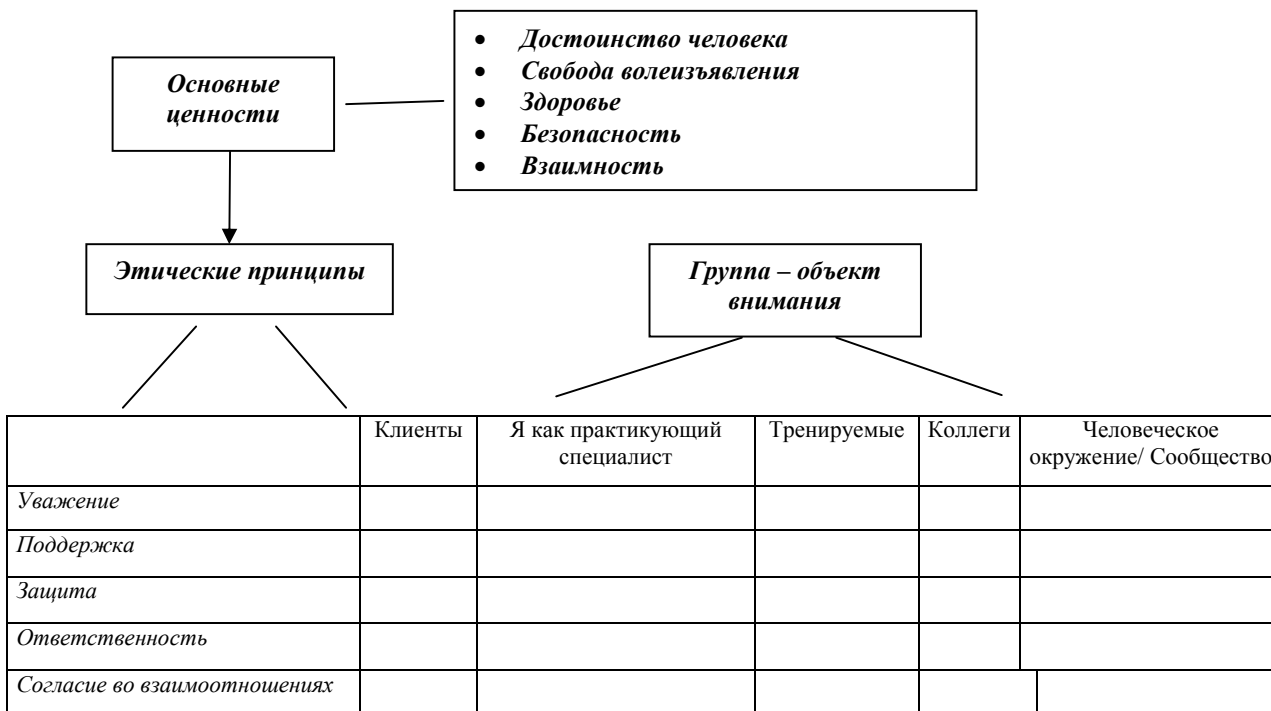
Основные ценности

- Достоинство человека
- Свобода волеизъявления
- Здоровье
- Безопасность
- Взаимность

Этические принципы

Группа – объект внимания

| | Клиенты | Я как практикующий специалист | Тренируемые | Коллеги | Человеческое окружение/ Сообщество |
|---|---|---|---|---|---|
| Уважение | | | | | |
| Поддержка | | | | | |
| Защита | | | | | |
| Ответственность | | | | | |
| Согласие во взаимоотношениях | | | | | |